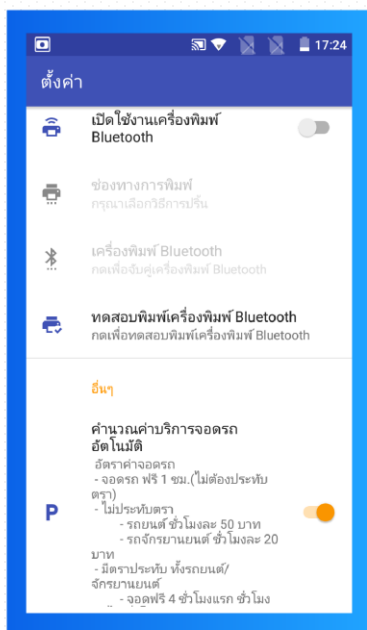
17:24

ตั้งค่า

เปิดใช้งานเครื่องพิมพ์ Bluetooth

ช่องทางการพิมพ์
กรุณาเลือกวิธีการปริ้น

เครื่องพิมพ์ Bluetooth
กดเพื่อจับคู่เครื่องพิมพ์ Bluetooth

ทดสอบพิมพ์เครื่องพิมพ์ Bluetooth
กดเพื่อทดสอบพิมพ์เครื่องพิมพ์ Bluetooth

อื่นๆ

คำนวณค่าบริการจอดรถอัตโนมัติ
อัตราค่าจอดรถ
- จอดรถ ฟรี 1 ชม.(ไม่ต้องประทับตรา)
- ไม่ประทับตรา
- รถยนต์ ชั่วโมงละ 50 บาท
- รถจักรยานยนต์ ชั่วโมงละ 20 บาท
- มีตราประทับ ทั้งรถยนต์/จักรยานยนต์
- จอดฟรี 4 ชั่วโมงแรก ชั่วโมง
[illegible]